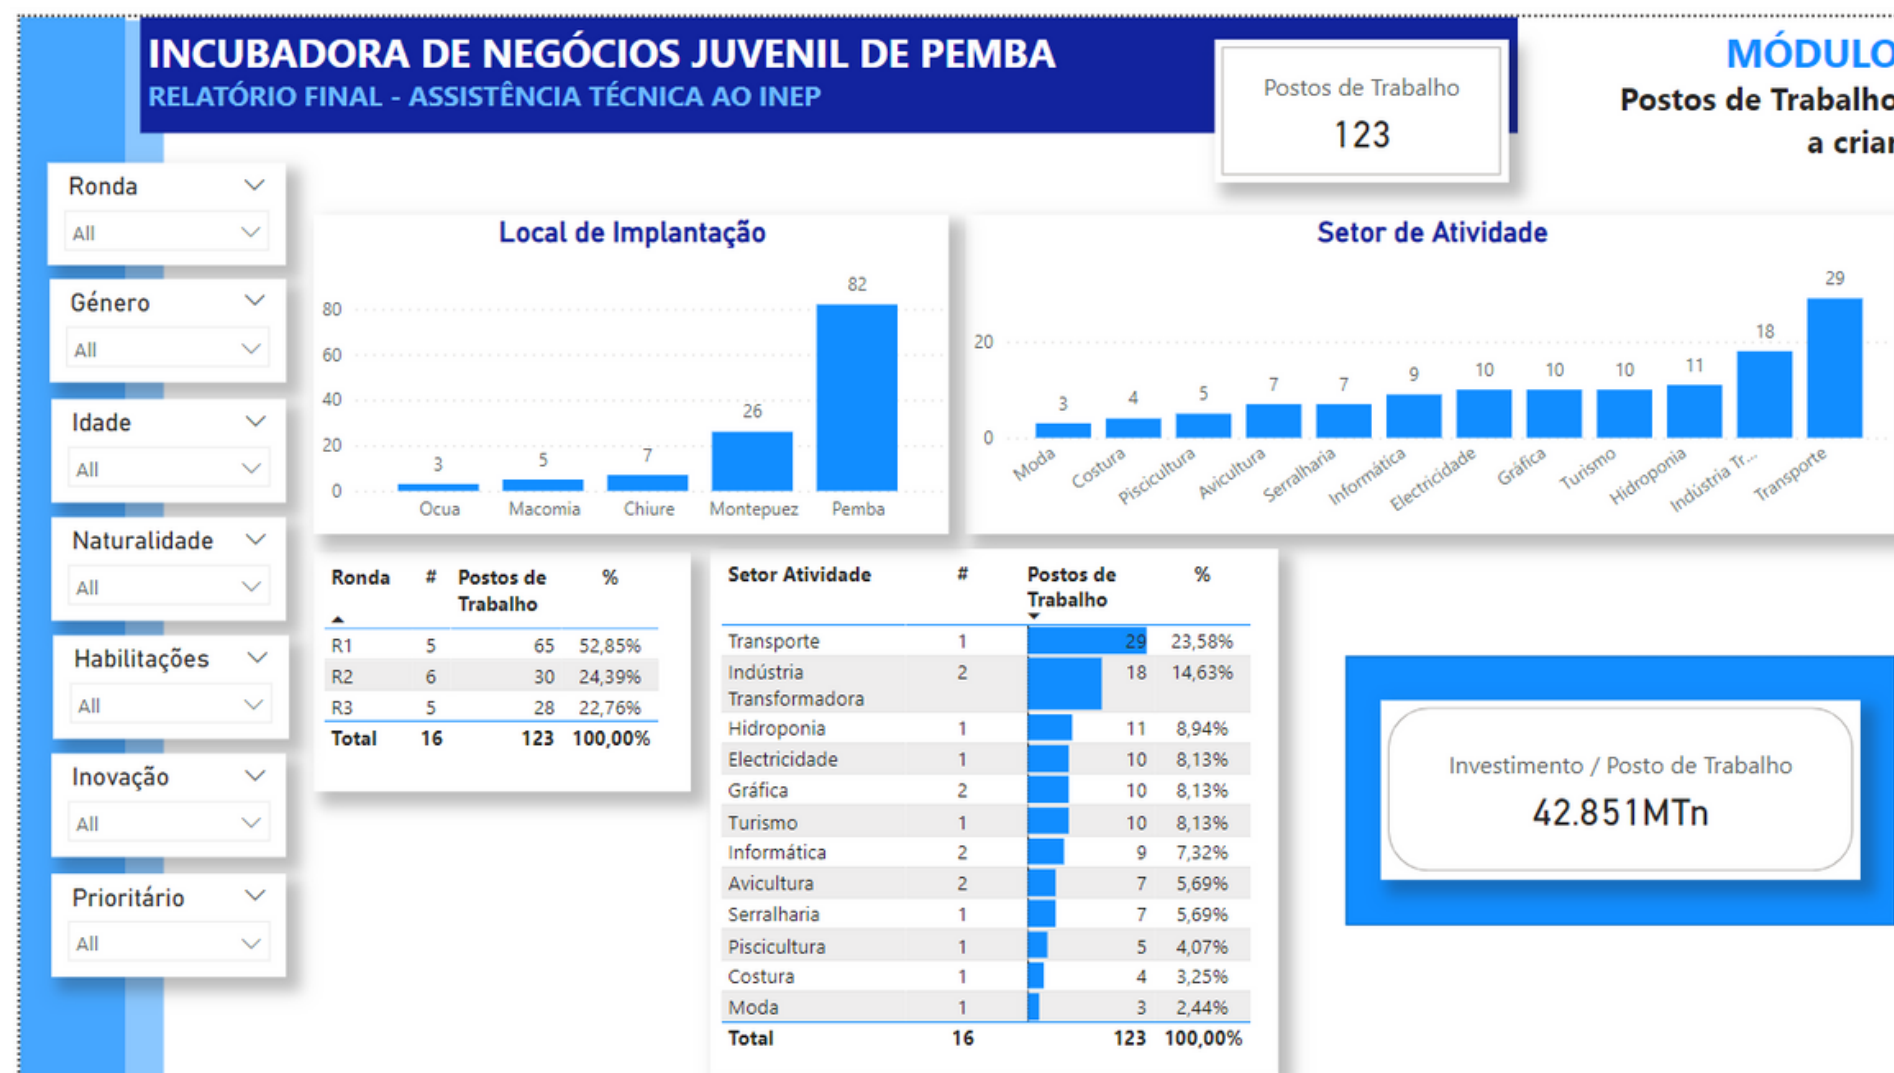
INCUBADORA DE NEGÓCIOS JUVENIL DE PEMBA
RELATÓRIO FINAL - ASSISTÊNCIA TÉCNICA AO INEP

Postos de Trabalho
123

MÓDULO
Postos de Trabalho
a criar

Ronda
All

Género
All

Idade
All

Naturalidade
All

Habilitações
All

Inovação
All

Prioritário
All

Local de Implantação

80
60
40
20
0

3 Ocua
5 Macomia
7 Chiure
26 Montepuez
82 Pemba

Setor de Atividade

20
0

3 Moda
4 Costura
5 Piscicultura
7 Avicultura
7 Serralharia
9 Informática
10 Electricidade
10 Gráfica
10 Turismo
11 Hidroponia
18 Indústria Tr...
29 Transporte

| Ronda | # | Postos de Trabalho | % |
|---|---|---|---|
| R1 | 5 | 65 | 52,85% |
| R2 | 6 | 30 | 24,39% |
| R3 | 5 | 28 | 22,76% |
| Total | 16 | 123 | 100,00% |

| Setor Atividade | # | Postos de Trabalho | % |
|---|---|---|---|
| Transporte | 1 | 29 | 23,58% |
| Indústria Transformadora | 2 | 18 | 14,63% |
| Hidroponia | 1 | 11 | 8,94% |
| Electricidade | 1 | 10 | 8,13% |
| Gráfica | 2 | 10 | 8,13% |
| Turismo | 1 | 10 | 8,13% |
| Informática | 2 | 9 | 7,32% |
| Avicultura | 2 | 7 | 5,69% |
| Serralharia | 1 | 7 | 5,69% |
| Piscicultura | 1 | 5 | 4,07% |
| Costura | 1 | 4 | 3,25% |
| Moda | 1 | 3 | 2,44% |
| Total | 16 | 123 | 100,00% |

Investimento / Posto de Trabalho
42.851MTn